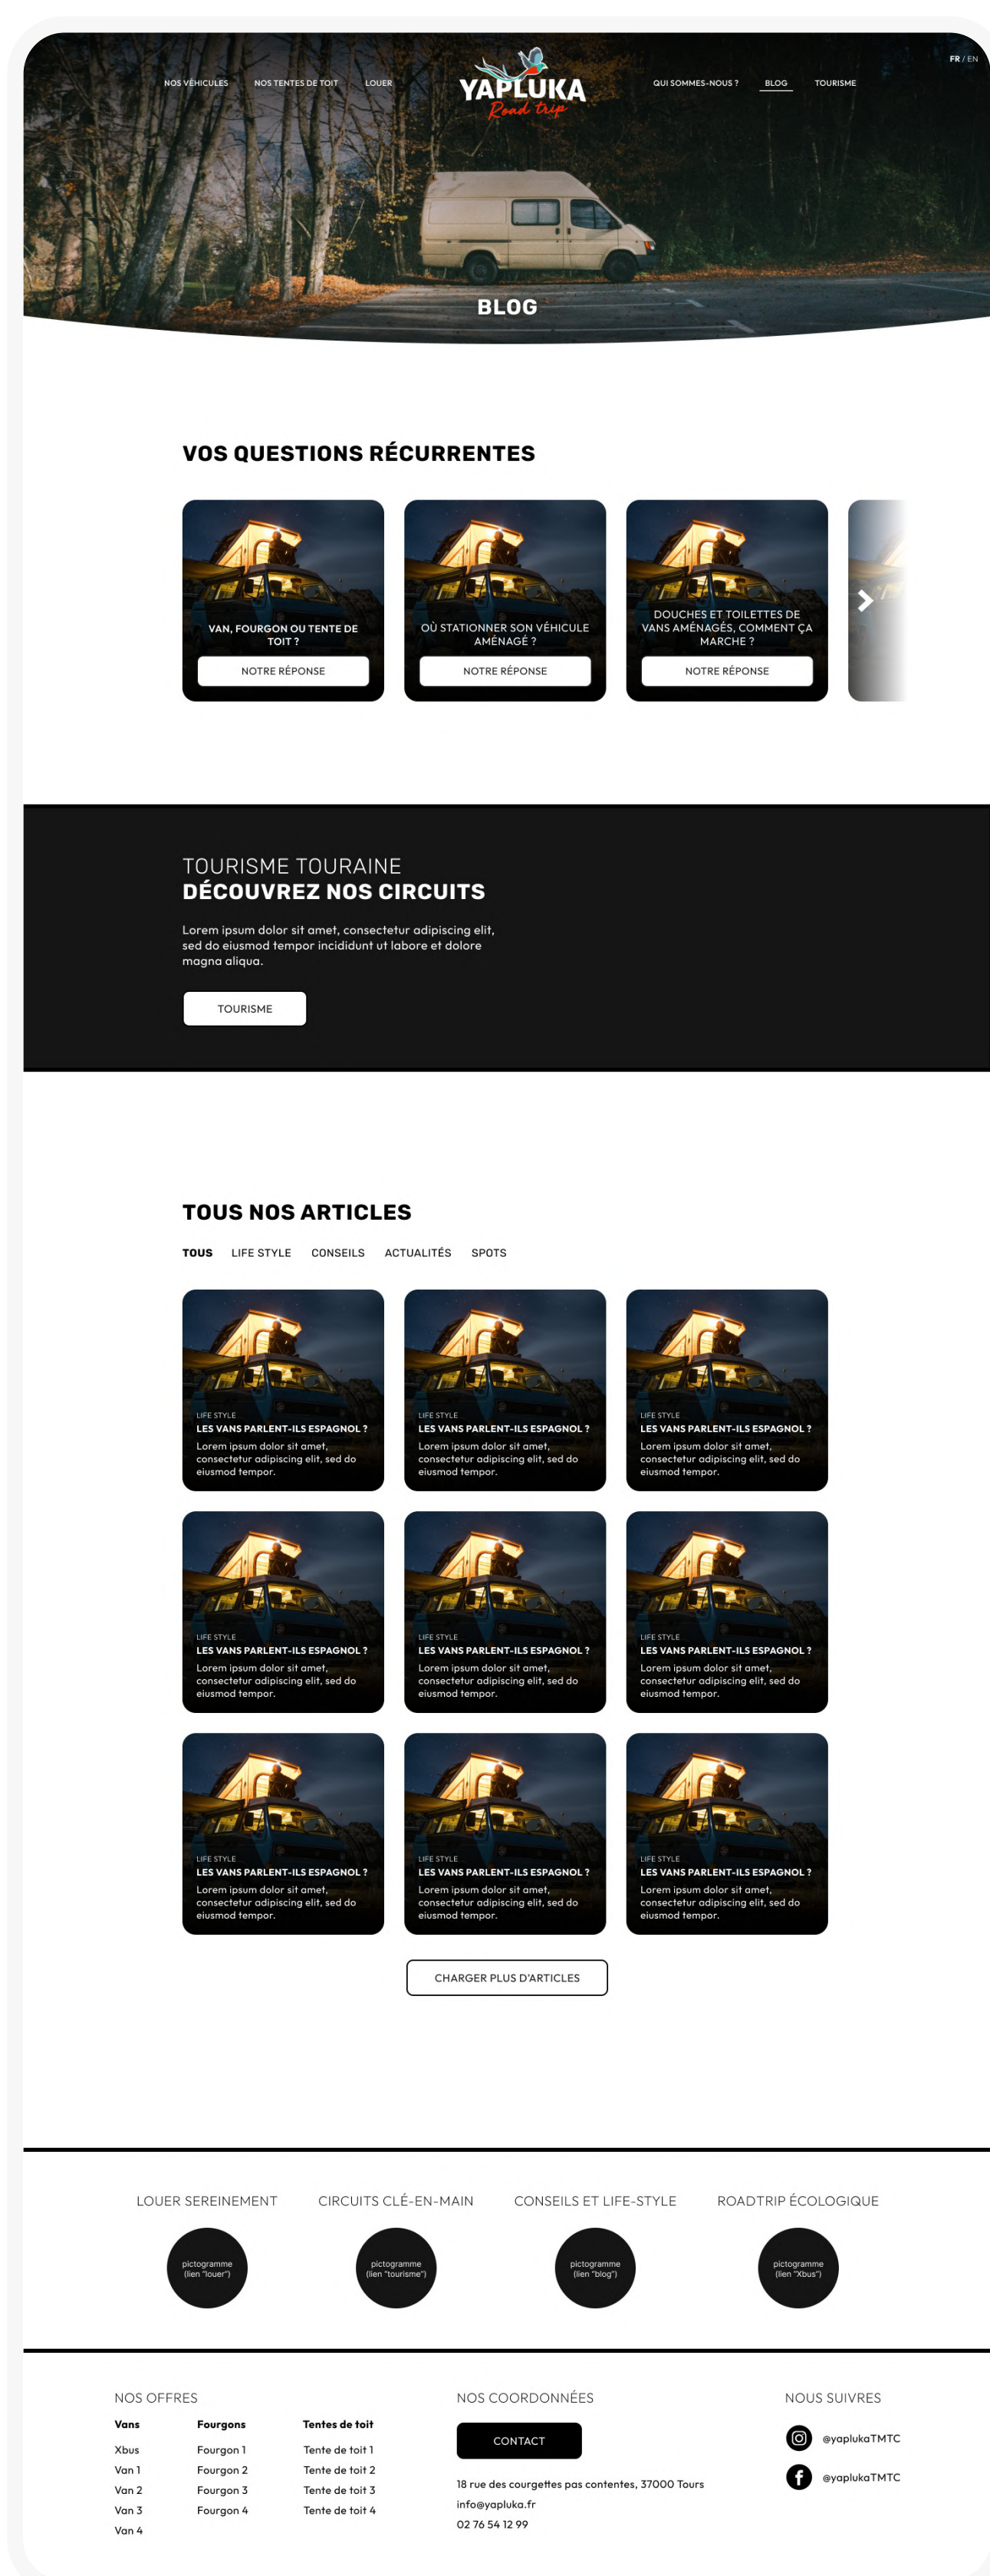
FR / EN

NOS VÉHICULES NOS TENTES DE TOIT LOUER

YAPLUKA Road trip

QUI SOMMES-NOUS ? BLOG TOURISME

BLOG

VOS QUESTIONS RÉCURRENTES

VAN, FOURGON OU TENTE DE TOIT ?
NOTRE RÉPONSE

OÙ STATIONNER SON VÉHICULE AMÉNAGÉ ?
NOTRE RÉPONSE

DOUCHES ET TOILETTES DE VANS AMÉNAGÉS, COMMENT ÇA MARCHE ?
NOTRE RÉPONSE

TOURISME TOURAINE
DÉCOUVREZ NOS CIRCUITS

Lorem ipsum dolor sit amet, consectetur adipiscing elit, sed do eiusmod tempor incididunt ut labore et dolore magna aliqua.

TOURISME

TOUS NOS ARTICLES

TOUS LIFE STYLE CONSEILS ACTUALITÉS SPOTS

LIFE STYLE
LES VANS PARLENT-ILS ESPAGNOL ?
Lorem ipsum dolor sit amet, consectetur adipiscing elit, sed do eiusmod tempor.

LIFE STYLE
LES VANS PARLENT-ILS ESPAGNOL ?
Lorem ipsum dolor sit amet, consectetur adipiscing elit, sed do eiusmod tempor.

LIFE STYLE
LES VANS PARLENT-ILS ESPAGNOL ?
Lorem ipsum dolor sit amet, consectetur adipiscing elit, sed do eiusmod tempor.

LIFE STYLE
LES VANS PARLENT-ILS ESPAGNOL ?
Lorem ipsum dolor sit amet, consectetur adipiscing elit, sed do eiusmod tempor.

LIFE STYLE
LES VANS PARLENT-ILS ESPAGNOL ?
Lorem ipsum dolor sit amet, consectetur adipiscing elit, sed do eiusmod tempor.

LIFE STYLE
LES VANS PARLENT-ILS ESPAGNOL ?
Lorem ipsum dolor sit amet, consectetur adipiscing elit, sed do eiusmod tempor.

LIFE STYLE
LES VANS PARLENT-ILS ESPAGNOL ?
Lorem ipsum dolor sit amet, consectetur adipiscing elit, sed do eiusmod tempor.

LIFE STYLE
LES VANS PARLENT-ILS ESPAGNOL ?
Lorem ipsum dolor sit amet, consectetur adipiscing elit, sed do eiusmod tempor.

LIFE STYLE
LES VANS PARLENT-ILS ESPAGNOL ?
Lorem ipsum dolor sit amet, consectetur adipiscing elit, sed do eiusmod tempor.

CHARGER PLUS D'ARTICLES

LOUER SEREINEMENT
pictogramme (lien "louer")

CIRCUITS CLÉ-EN-MAIN
pictogramme (lien "tourisme")

CONSEILS ET LIFE-STYLE
pictogramme (lien "blog")

ROADTRIP ÉCOLOGIQUE
pictogramme (lien "Xbus")

NOS OFFRES

| Vans | Fourgons | Tentes de toit |
|---|---|---|
| Xbus | Fourgon 1 | Tente de toit 1 |
| Van 1 | Fourgon 2 | Tente de toit 2 |
| Van 2 | Fourgon 3 | Tente de toit 3 |
| Van 3 | Fourgon 4 | Tente de toit 4 |
| Van 4 | | |

NOS COORDONNÉES

CONTACT

18 rue des courgettes pas contentes, 37000 Tours
info@yapluka.fr
02 76 54 12 99

NOUS SUIVRES

@yaplukaTMTC
@yaplukaTMTC